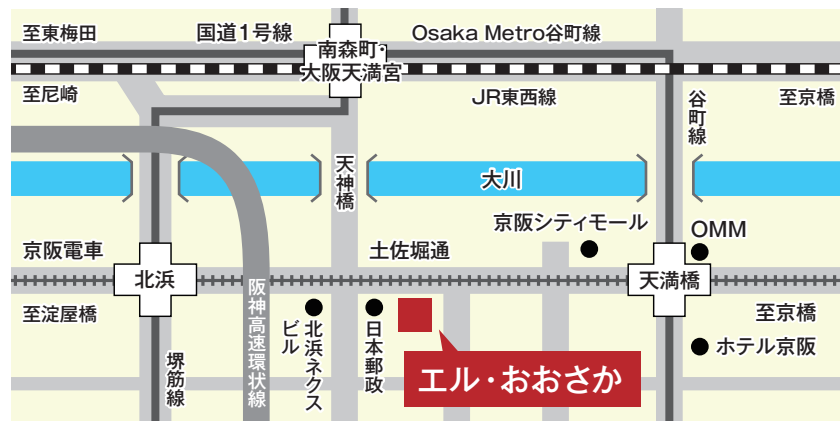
至東梅田
国道1号線
南森町・
大阪天満宮
Osaka Metro谷町線
至尼崎
JR東西線
谷町線
至京橋
天神橋
大川
京阪シティモール
OMM
京阪電車
土佐堀通
北浜
天満橋
至淀屋橋
阪神高速環状線
北浜ネクスビル
日本郵政
至京橋
ホテル京阪
堺筋線
エル・おおさか